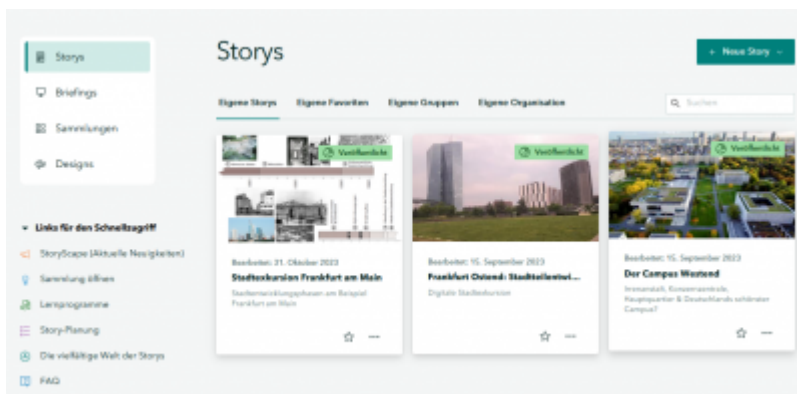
Storys
Briefings
Sammlungen
Designs

Links für den Schnellzugriff
StoryScape (Aktuelle Neuigkeiten)
Sammlung öffnen
Lernprogramme
Story-Planung
Die vielfältige Welt der Storys
FAQ

Storys

+ Neue Story

Eigene Storys
Eigene Favoriten
Eigene Gruppen
Eigene Organisation

Suchen

Veröffentlicht
Bearbeitet: 21. Oktober 2023
Stadtexkursion Frankfurt am Main
Stadtentwicklungsphasen am Beispiel Frankfurt am Main

Veröffentlicht
Bearbeitet: 15. September 2023
Frankfurt Ostend: Stadtteilentwi...
Digitale Stadtexkursion

Veröffentlicht
Bearbeitet: 15. September 2023
Der Campus Westend
Innenstadt, Konzernzentrale, Hauptquartier & Deutschlands schönster Campus?